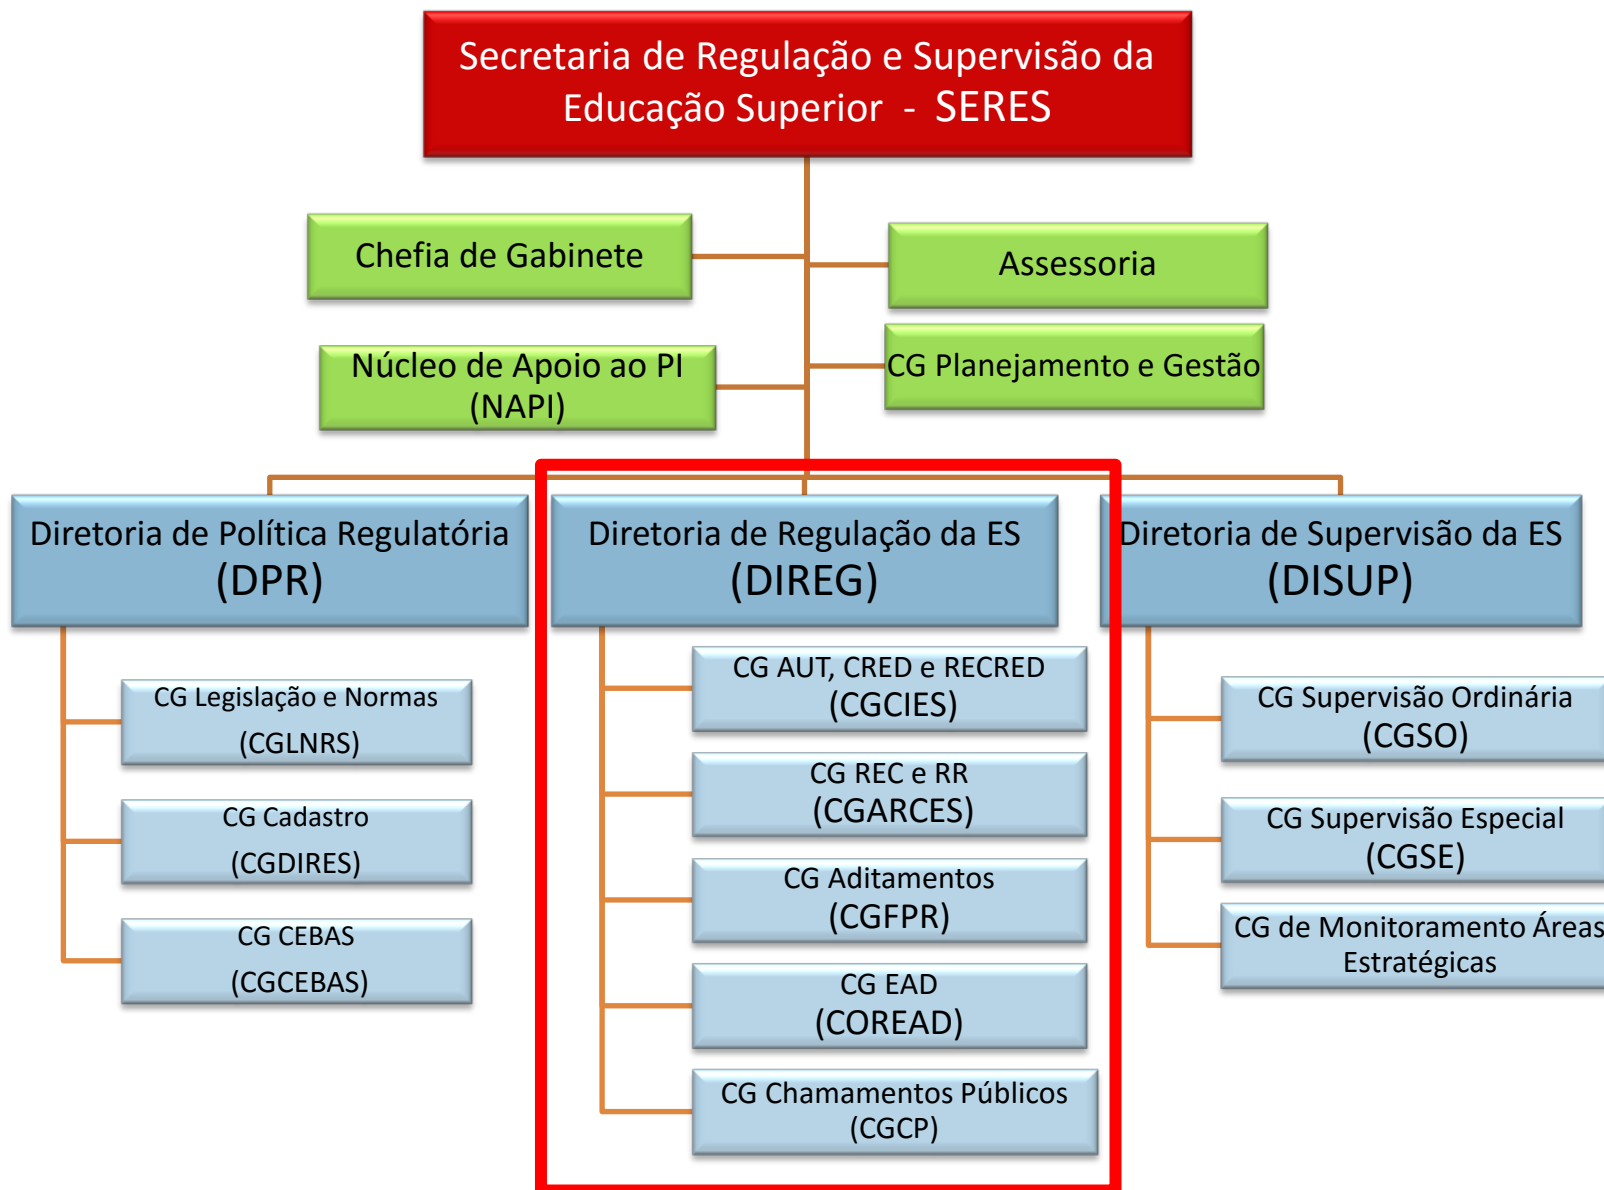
Secretaria de Regulação e Supervisão da Educação Superior - SERES

Chefia de Gabinete

Assessoria

Núcleo de Apoio ao PI (NAPI)

CG Planejamento e Gestão

Diretoria de Política Regulatória (DPR)

Diretoria de Regulação da ES (DIREG)

Diretoria de Supervisão da ES (DISUP)

CG Legislação e Normas (CGLNRS)

CG Cadastro (CGDIRES)

CG CEBAS (CGCEBAS)

CG AUT, CRED e RECRED (CGCIES)

CG REC e RR (CGARCES)

CG Aditamentos (CGFPR)

CG EAD (COREAD)

CG Chamamentos Públicos (CGCP)

CG Supervisão Ordinária (CGSO)

CG Supervisão Especial (CGSE)

CG de Monitoramento Áreas Estratégicas